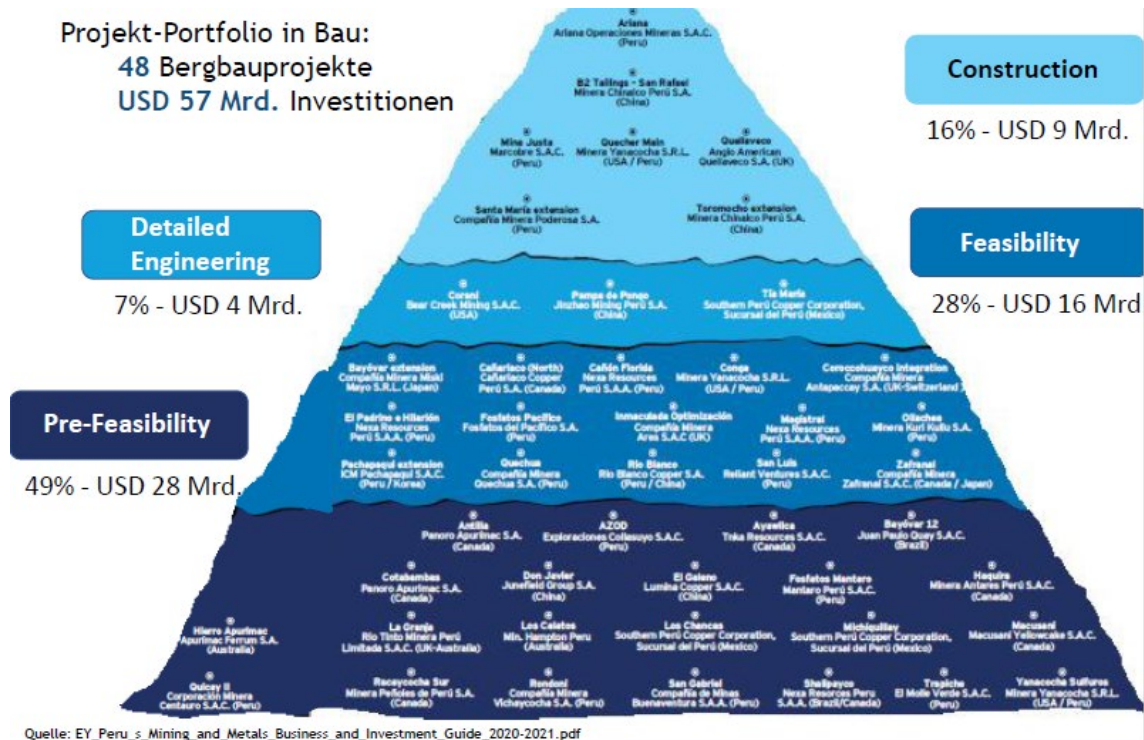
Projekt-Portfolio in Bau:
48 Bergbauprojekte
USD 57 Mrd. Investitionen

Construction
16% - USD 9 Mrd.

Detailed Engineering
7% - USD 4 Mrd.

Feasibility
28% - USD 16 Mrd

Pre-Feasibility
49% - USD 28 Mrd.

Ariana
Ariana Operaciones Mineras S.A.C.
(Perú)

B2 Tailings - San Rafael
Minera Chinalco Perú S.A.
(China)

Mina Justa
Marcobre S.A.C.
(Perú)

Quecher Main
Minera Yanacocha S.R.L.
(USA / Perú)

Quellaveco
Anglo American Quellaveco S.A. (UK)

Santa María extension
Compañía Minera Poderosa S.A.
(Perú)

Toromocho extension
Minera Chinalco Perú S.A.
(China)

Corani
Bear Creek Mining S.A.C.
(USA)

Pampa de Pongo
Jinzhao Mining Perú S.A.
(China)

Tía María
Southern Perú Copper Corporation, Sucursal del Perú (México)

Bayóvar extension
Compañía Minera Miski Mayo S.R.L. (Japan)

Cañariaco (North)
Cañariaco Copper Perú S.A. (Canada)

Cañón Florida
Nexa Resources Perú S.A.A. (Perú)

Conga
Minera Yanacocha S.R.L.
(USA / Perú)

Coroccohuayco Integration
Compañía Minera Antapaccay S.A. (UK-Switzerland)

El Padrino e Hilarión
Nexa Resources Perú S.A.A. (Perú)

Fosfatos Pacífico
Fosfatos del Pacífico S.A.
(Perú)

Inmaculada Optimización
Compañía Minera Ares S.A.C (UK)

Magistral
Nexa Resources Perú S.A.A. (Perú)

Ollachea
Minera Kuri Kullu S.A.
(Perú)

Pachapaqui extension
ICM Pachapaqui S.A.C.
(Perú / Korea)

Quechua
Compañía Minera Quechua S.A. (Perú)

Río Blanco
Río Blanco Copper S.A.
(Perú / China)

San Luis
Reliant Ventures S.A.C.
(Perú)

Zafranal
Compañía Minera Zafranal S.A.C. (Canada / Japan)

Antilla
Panoro Apurímac S.A.
(Canada)

AZOD
Exploraciones Collasuyo S.A.C.
(Perú)

Ayawilca
Tinka Resources S.A.C.
(Canada)

Bayóvar 12
Juan Paulo Quay S.A.C.
(Brazil)

Cotabambas
Panoro Apurímac S.A.
(Canada)

Don Javier
Junefield Group S.A.
(China)

El Galeno
Lumina Copper S.A.C.
(China)

Fosfatos Mantaro
Mantaro Perú S.A.C.
(Perú)

Haquira
Minera Antares Perú S.A.C.
(Canada)

Hierro Apurímac
Apurímac Ferrum S.A.
(Australia)

La Granja
Río Tinto Minera Perú Limitada S.A.C. (UK-Australia)

Los Calatos
Mtn. Hampton Peru
(Australia)

Los Chancas
Southern Perú Copper Corporation, Sucursal del Perú (México)

Michiquillay
Southern Perú Copper Corporation, Sucursal del Perú (México)

Macusani
Macusani Yellowcake S.A.C.
(Canada)

Quicay II
Corporación Minera Centauro S.A.C. (Perú)

Racaycocha Sur
Minera Peñoles de Perú S.A.
(Canada)

Rondoni
Compañía Minera Vichaycocha S.A. (Perú)

San Gabriel
Compañía de Minas Buenaventura S.A.A. (Perú)

Shalipayco
Nexa Resorces Peru S.A.A. (Brazil/Canada)

Trapiche
El Molle Verde S.A.C.
(Perú)

Yanacocha Sulfuros
Minera Yanacocha S.R.L.
(USA / Perú)

Quelle: EY_Peru_s_Mining_and_Metals_Business_and_Investment_Guide_2020-2021.pdf